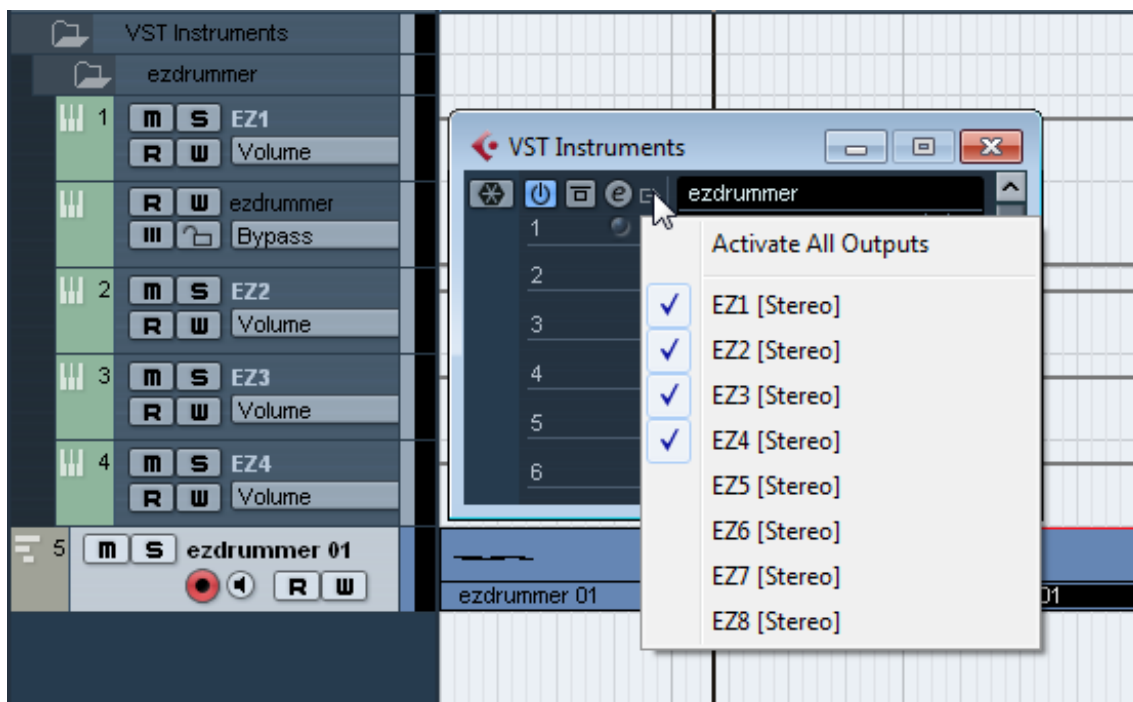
VST Instruments

ezdrummer

1 M S EZ1
R W Volume

R W ezdrummer
Bypass

2 M S EZ2
R W Volume

3 M S EZ3
R W Volume

4 M S EZ4
R W Volume

5 M S ezdrummer 01
R W

ezdrummer 01

01

VST Instruments

ezdrummer

1
2
3
4
5
6

Activate All Outputs

✓ EZ1 [Stereo]
✓ EZ2 [Stereo]
✓ EZ3 [Stereo]
✓ EZ4 [Stereo]
EZ5 [Stereo]
EZ6 [Stereo]
EZ7 [Stereo]
EZ8 [Stereo]